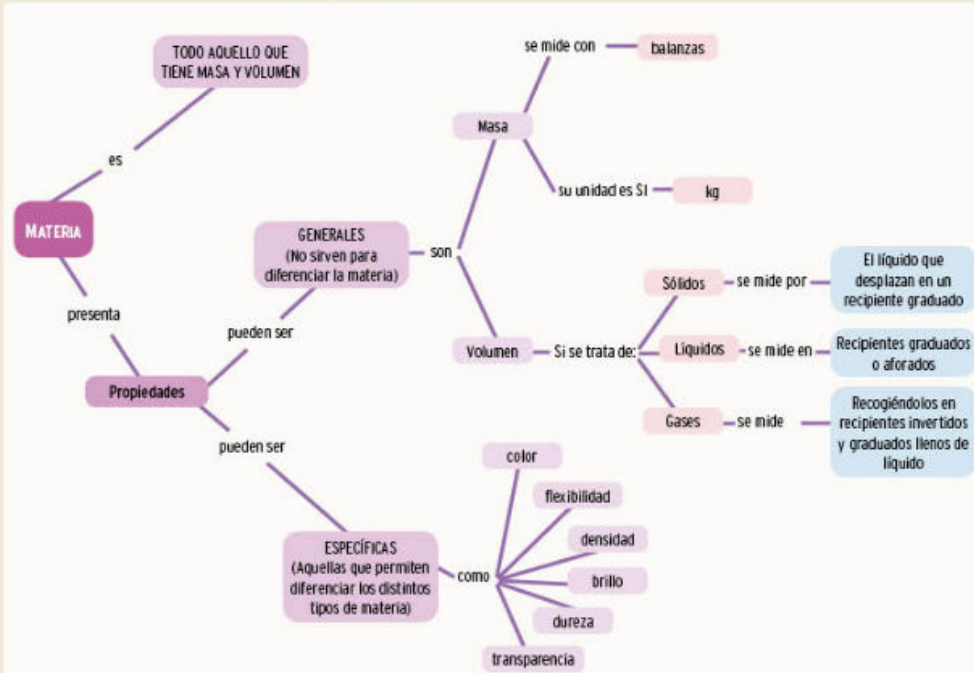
TODO AQUELLO QUE TIENE MASA Y VOLUMEN

es

MATERIA

presenta

Propiedades

pueden ser

GENERALES (No sirven para diferenciar la materia)

son

Masa

se mide con

balanzas

su unidad es SI

kg

Volumen

Si se trata de:

Sólidos

se mide por

El líquido que desplazan en un recipiente graduado

Líquidos

se mide en

Recipientes graduados o aforados

Gases

se mide

Recogiéndolos en recipientes invertidos y graduados llenos de líquido

pueden ser

ESPECÍFICAS (Aquellas que permiten diferenciar los distintos tipos de materia)

como

color

flexibilidad

densidad

brillo

dureza

transparencia